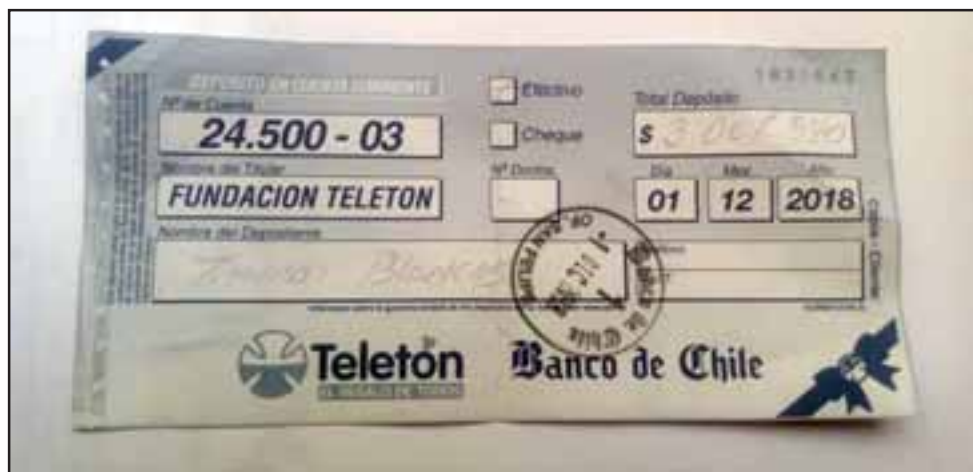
DEPOSITO EN CUENTA CORRIENTE
Nº de Cuenta
24.500 - 03
Nombre del Titular
FUNDACION TELETON
Nombre del Depositante
Tomas Block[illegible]

Efectivo
Cheque
Nº Doctos.

Total Depósito
$ 3.0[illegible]
Día 01
Mes 12
Año 2018

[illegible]
1 DIC 2018
BANCO DE CHILE

Teletón
Banco de Chile